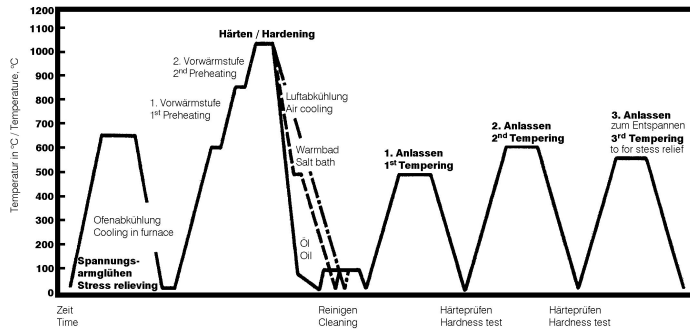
Temperatur in °C / Temperature, °C

1200
1100
1000
900
800
700
600
500
400
300
200
100
0

Härten / Hardening

2. Vorwärmstufe
$2^{nd}$ Preheating

1. Vorwärmstufe
$1^{st}$ Preheating

Luftabkühlung
Air cooling

Warmbad
Salt bath

Öl
Oil

Ofenabkühlung
Cooling in furnace

Spannungsarmglühen
Stress relieving

1. Anlassen
$1^{st}$ Tempering

2. Anlassen
$2^{nd}$ Tempering

3. Anlassen
zum Entspannen
$3^{rd}$ Tempering
to for stess relief

Zeit
Time

Reinigen
Cleaning

Härteprüfen
Hardness test

Härteprüfen
Hardness test